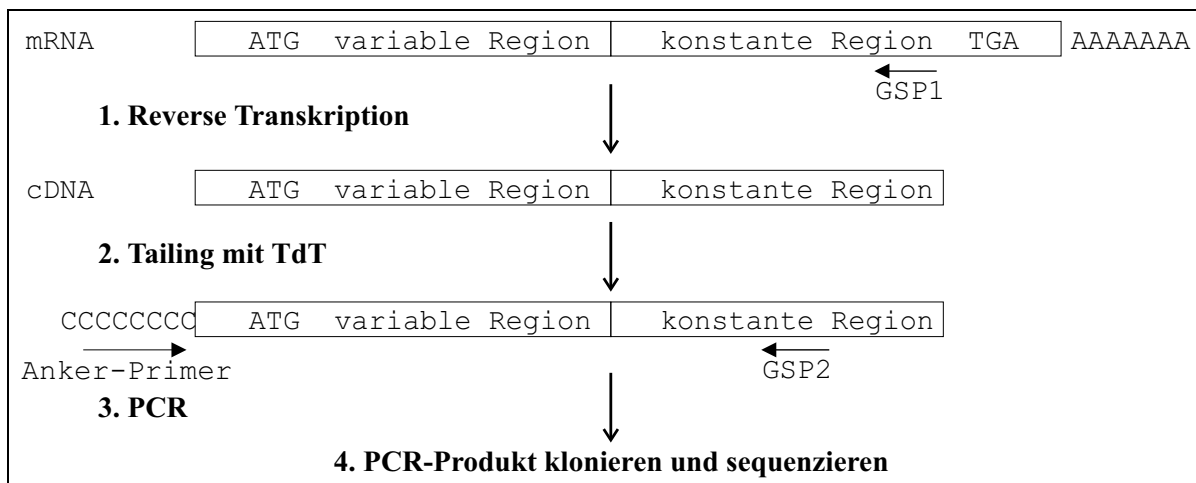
mRNA ATG variable Region konstante Region TGA AAAAAAA

GSP1

1. Reverse Transkription

cDNA ATG variable Region konstante Region

2. Tailing mit TdT

CCCCCCCC ATG variable Region konstante Region

Anker-Primer

GSP2

3. PCR

4. PCR-Produkt klonieren und sequenzieren